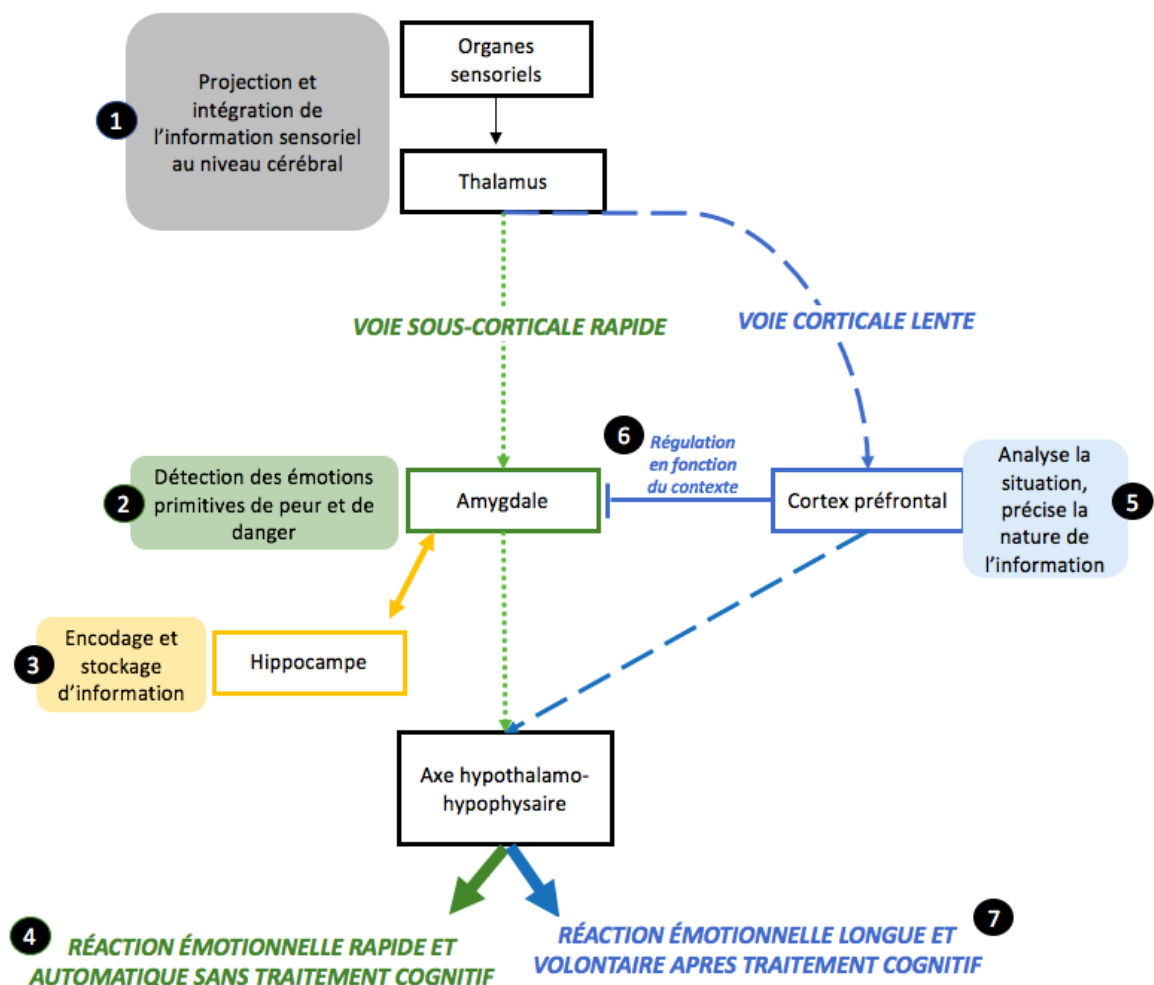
1 Projection et intégration de l'information sensoriel au niveau cérébral

Organes sensoriels

Thalamus

VOIE SOUS-CORTICALE RAPIDE

VOIE CORTICALE LENTE

6 Régulation en fonction du contexte

2 Détection des émotions primitives de peur et de danger

Amygdale

Cortex préfrontal

Analyse la situation, précise la nature de l'information 5

3 Encodage et stockage d'information

Hippocampe

Axe hypothalamo-hypophysaire

4 RÉACTION ÉMOTIONNELLE RAPIDE ET AUTOMATIQUE SANS TRAITEMENT COGNITIF

7 RÉACTION ÉMOTIONNELLE LONGUE ET VOLONTAIRE APRES TRAITEMENT COGNITIF